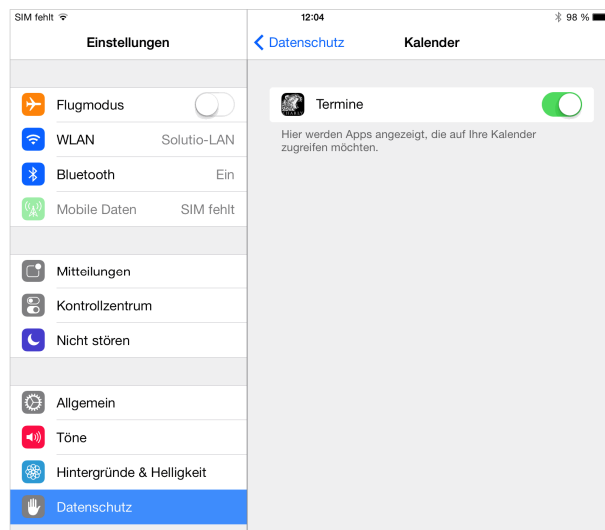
SIM fehlt
12:04
98 %

Einstellungen

Flugmodus
WLAN Solutio-LAN
Bluetooth Ein
Mobile Daten SIM fehlt

Mitteilungen
Kontrollzentrum
Nicht stören

Allgemein
Töne
Hintergründe & Helligkeit
Datenschutz

Datenschutz
Kalender

Termine

Hier werden Apps angezeigt, die auf Ihre Kalender zugreifen möchten.